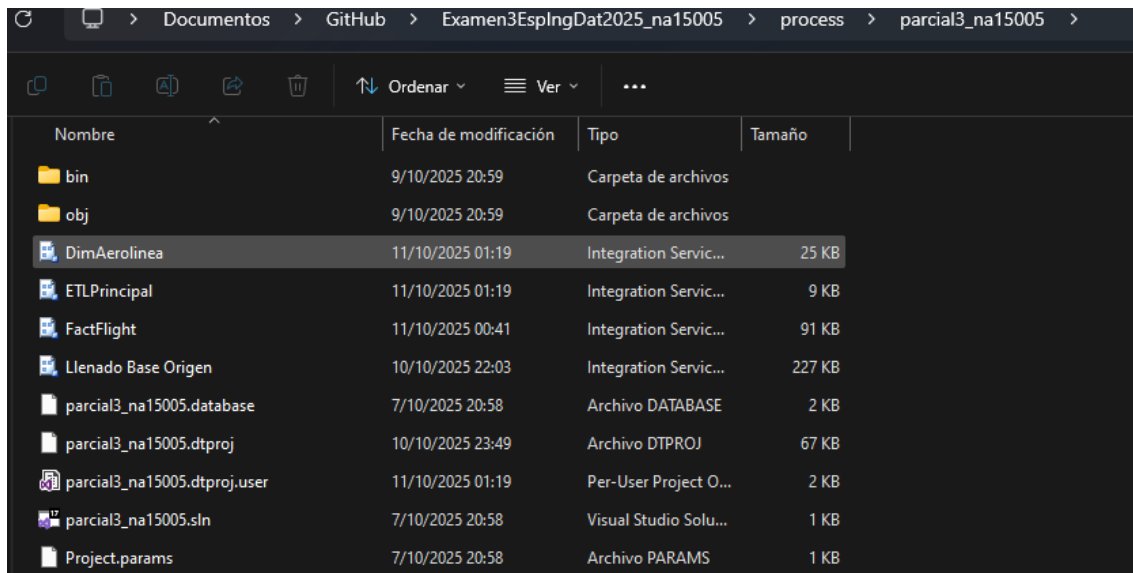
> Documentos > GitHub > Examen3EspIngDat2025_na15005 > process > parcial3_na15005 >

Ordenar Ver ...

| Nombre | Fecha de modificación | Tipo | Tamaño |
|---|---|---|---|
| bin | 9/10/2025 20:59 | Carpeta de archivos | |
| obj | 9/10/2025 20:59 | Carpeta de archivos | |
| DimAerolinea | 11/10/2025 01:19 | Integration Servic... | 25 KB |
| ETLPrincipal | 11/10/2025 01:19 | Integration Servic... | 9 KB |
| FactFlight | 11/10/2025 00:41 | Integration Servic... | 91 KB |
| Llenado Base Origen | 10/10/2025 22:03 | Integration Servic... | 227 KB |
| parcial3_na15005.database | 7/10/2025 20:58 | Archivo DATABASE | 2 KB |
| parcial3_na15005.dtproj | 10/10/2025 23:49 | Archivo DTPROJ | 67 KB |
| parcial3_na15005.dtproj.user | 11/10/2025 01:19 | Per-User Project O... | 2 KB |
| parcial3_na15005.sln | 7/10/2025 20:58 | Visual Studio Solu... | 1 KB |
| Project.params | 7/10/2025 20:58 | Archivo PARAMS | 1 KB |